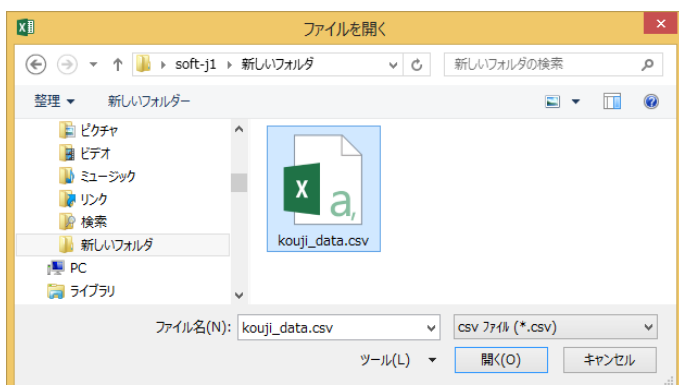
ファイルを開く

soft-j1 ▸ 新しいフォルダ

新しいフォルダの検索

整理 ▾　新しいフォルダー

ピクチャ
ビデオ
ミュージック
リンク
検索
新しいフォルダ
PC
ライブラリ

kouji_data.csv

ファイル名(N): kouji_data.csv

csv ファイル (*.csv)

ツール(L) ▾　開く(O)　キャンセル